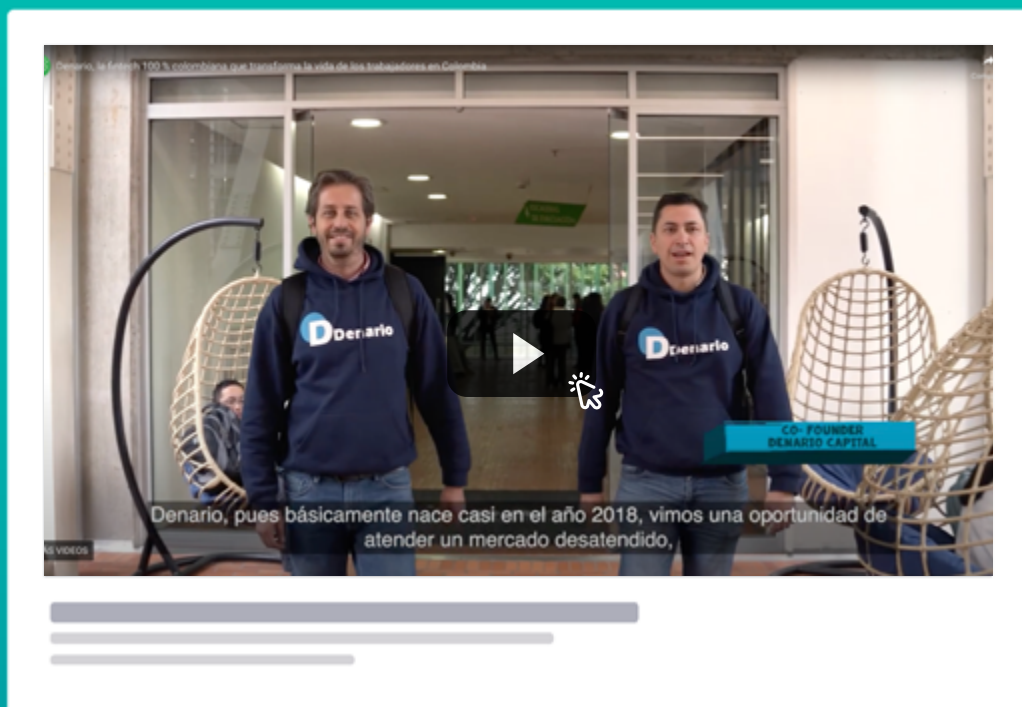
Denario, la fintech 100 % colombiana que transforma la vida de los trabajadores en Colombia

Denario

Denario

CO- FOUNDER
DENARIO CAPITAL

Denario, pues básicamente nace casi en el año 2018, vimos una oportunidad de atender un mercado desatendido,

ÁS VIDEOS